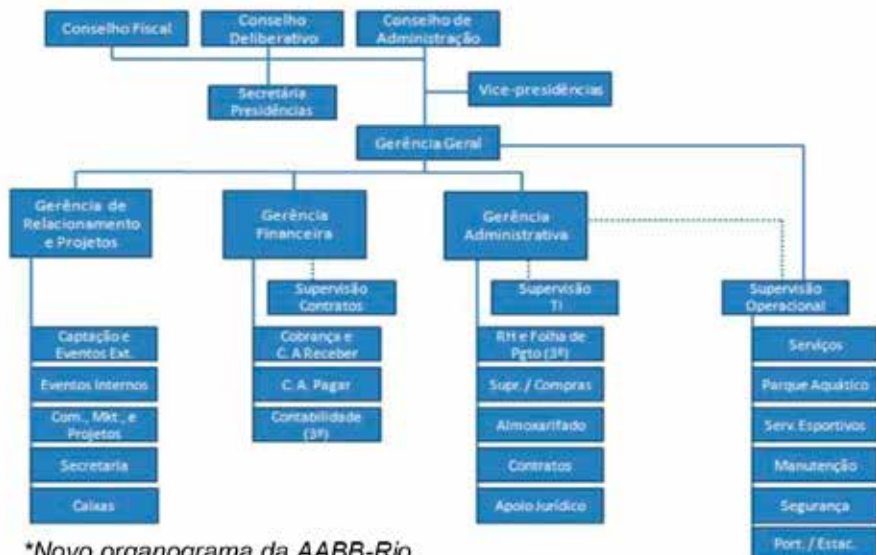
Conselho Fiscal

Conselho Deliberativo

Conselho de Administração

Secretária Presidências

Vice-presidências

Gerência Geral

Gerência de Relacionamento e Projetos

Captação e Eventos Ext.

Eventos Internos

Com., Mkt., e Projetos

Secretaria

Caixas

Gerência Financeira

Supervisão Contratos

Cobrança e C. A Receber

C. A. Pagar

Contabilidade (3º)

Gerência Administrativa

Supervisão TI

RH e Folha de Pgto (3º)

Supr. / Compras

Almoxarifado

Contratos

Apoio Jurídico

Supervisão Operacional

Serviços

Parque Aquático

Serv. Esportivos

Manutenção

Segurança

Port. / Estac.

*Novo organograma da AABB-Rio